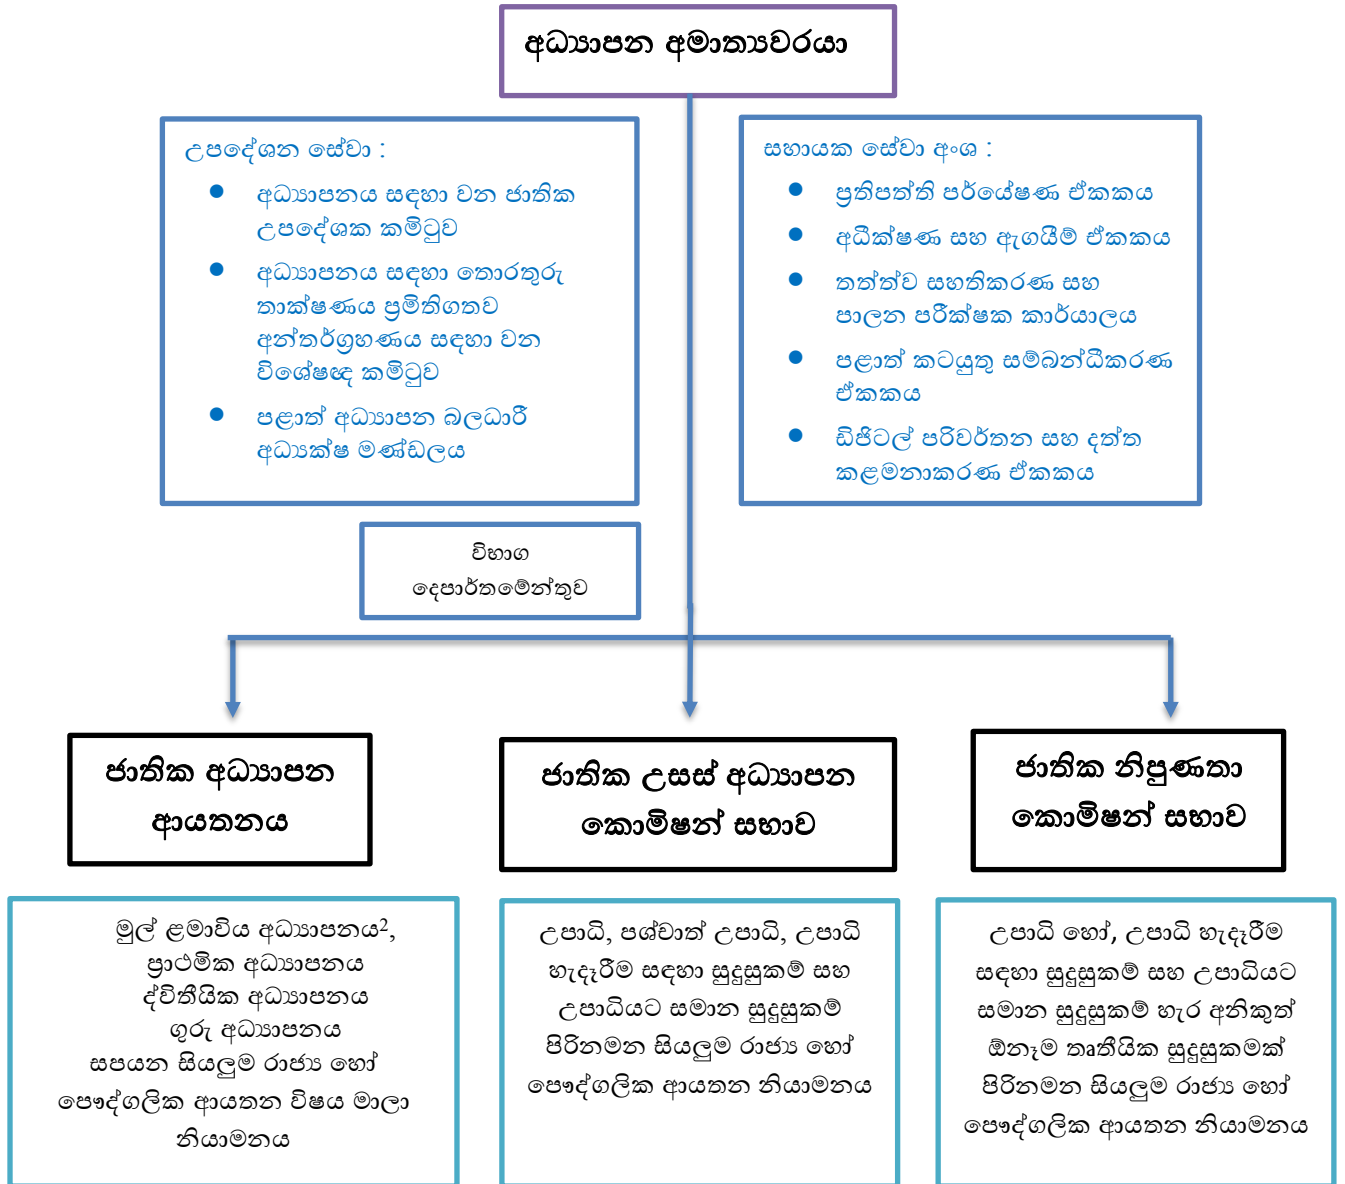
අධ්‍යාපන අමාත්‍යවරයා

උපදේශන සේවා :
- අධ්‍යාපනය සඳහා වන ජාතික උපදේශක කමිටුව
- අධ්‍යාපනය සඳහා තොරතුරු තාක්ෂණය ප්‍රමිතිගතව අන්තර්ග්‍රහණය සඳහා වන විශේෂඥ කමිටුව
- පළාත් අධ්‍යාපන බලධාරී අධ්‍යක්ෂ මණ්ඩලය

සහායක සේවා අංශ :
- ප්‍රතිපත්ති පර්යේෂණ ඒකකය
- අධීක්ෂණ සහ ඇගයීම් ඒකකය
- තත්ත්ව සහතිකරණ සහ පාලන පරීක්ෂක කාර්යාලය
- පළාත් කටයුතු සම්බන්ධීකරණ ඒකකය
- ඩිජිටල් පරිවර්තන සහ දත්ත කළමනාකරණ ඒකකය

විභාග දෙපාර්තමේන්තුව

ජාතික අධ්‍යාපන ආයතනය

ජාතික උසස් අධ්‍යාපන කොමිෂන් සභාව

ජාතික නිපුණතා කොමිෂන් සභාව

මුල් ළමාවිය අධ්‍යාපනය$^2$, ප්‍රාථමික අධ්‍යාපනය ද්විතීයික අධ්‍යාපනය ගුරු අධ්‍යාපනය සපයන සියලුම රාජ්‍ය හෝ පෞද්ගලික ආයතන විෂය මාලා නියාමනය

උපාධි, පශ්චාත් උපාධි, උපාධි හැදෑරීම සඳහා සුදුසුකම් සහ උපාධියට සමාන සුදුසුකම් පිරිනමන සියලුම රාජ්‍ය හෝ පෞද්ගලික ආයතන නියාමනය

උපාධි හෝ, උපාධි හැදෑරීම සඳහා සුදුසුකම් සහ උපාධියට සමාන සුදුසුකම් හැර අනිකුත් ඕනෑම තෘතීයික සුදුසුකමක් පිරිනමන සියලුම රාජ්‍ය හෝ පෞද්ගලික ආයතන නියාමනය